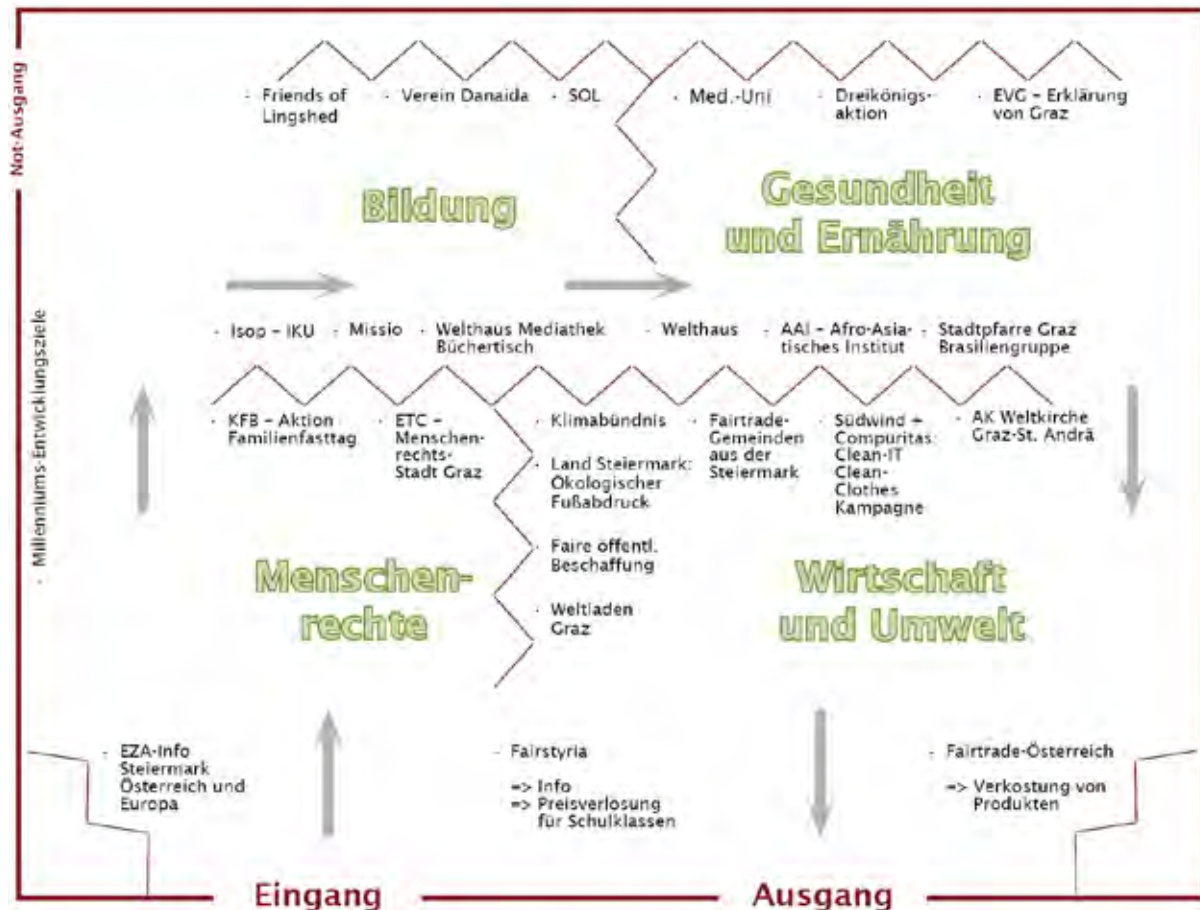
Not-Ausgang

- Friends of Lingshed
- Verein Danaida
- SOL
- Med.-Uni
- Dreikönigsaktion
- EVG – Erklärung von Graz

Bildung

Gesundheit und Ernährung

- Isop – IKU
- Missio
- Welthaus Mediathek Büchertisch
- Welthaus
- AAI – Afro-Asiatisches Institut
- Stadtpfarre Graz Brasiliengruppe

- KFB – Aktion Familienfasttag
- ETC – Menschenrechts-Stadt Graz
- Klimabündnis
- Land Steiermark: Ökologischer Fußabdruck
- Faire öffentl. Beschaffung
- Weltladen Graz
- Fairtrade-Gemeinden aus der Steiermark
- Südwind + Compuritas: Clean-IT Clean-Clothes Kampagne
- AK Weltkirche Graz-St. Andrä

- Millenniums-Entwicklungsziele

Menschenrechte

Wirtschaft und Umwelt

- EZA-Info Steiermark Österreich und Europa

- Fairstyria
=> Info
=> Preisverlosung für Schulklassen

- Fairtrade-Österreich
=> Verkostung von Produkten

Eingang

Ausgang